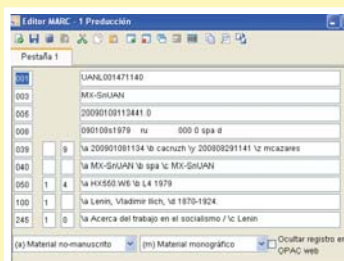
Editor MARC - 1 Producción

Pestaña 1

| 001 | | | UANL001471140 |
|---|---|---|---|
| 003 | | | MX-SnUAN |
| 005 | | | 20090109112441.0 |
| 008 | | | 090109s1979 ru 000 0 spa d |
| 039 | | 9 | \a 200901081134 \b cacruzh \y 200808291141 \z mcazares |
| 040 | | | \a MX-SnUAN \b spa \c MX-SnUAN |
| 050 | 1 | 4 | \a HX550.W6 \b L4 1979 |
| 100 | 1 | | \a Lenin, Vladimir Ilich, \d 1870-1924. |
| 245 | 1 | 0 | \a Acerca del trabajo en el socialismo / \c Lenin |

(a) Material no-manuscrito

(m) Material monográfico

Ocultar registro en OPAC web